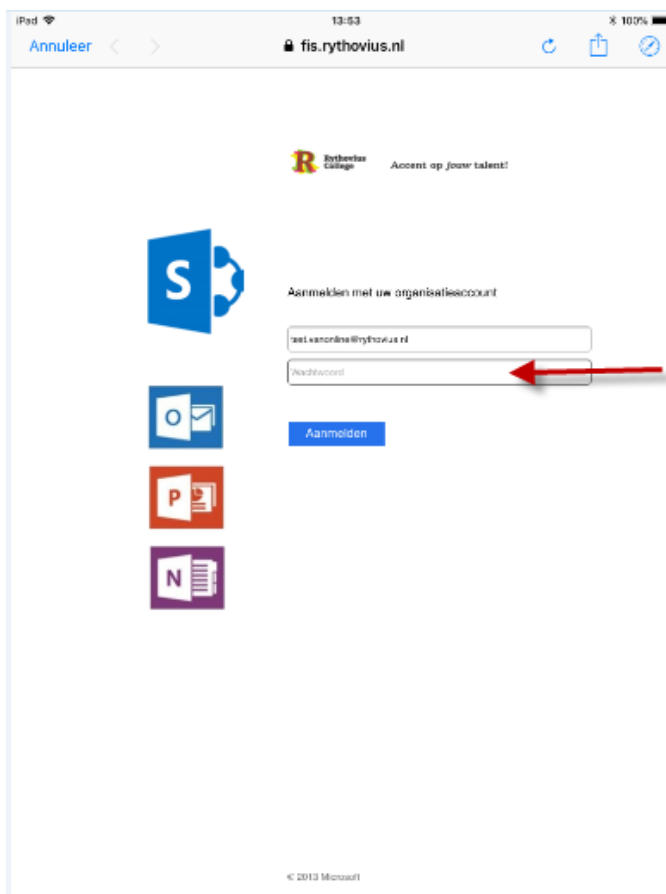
iPad

13:53

100%

Annuleer

fis.rythovius.nl

R Rythovius College

Accent op jouw talent!

S

Aanmelden met uw organisatieaccount

test.vanonline@rythovius.nl

Wachtwoord

O

P

N

Aanmelden

© 2013 Microsoft